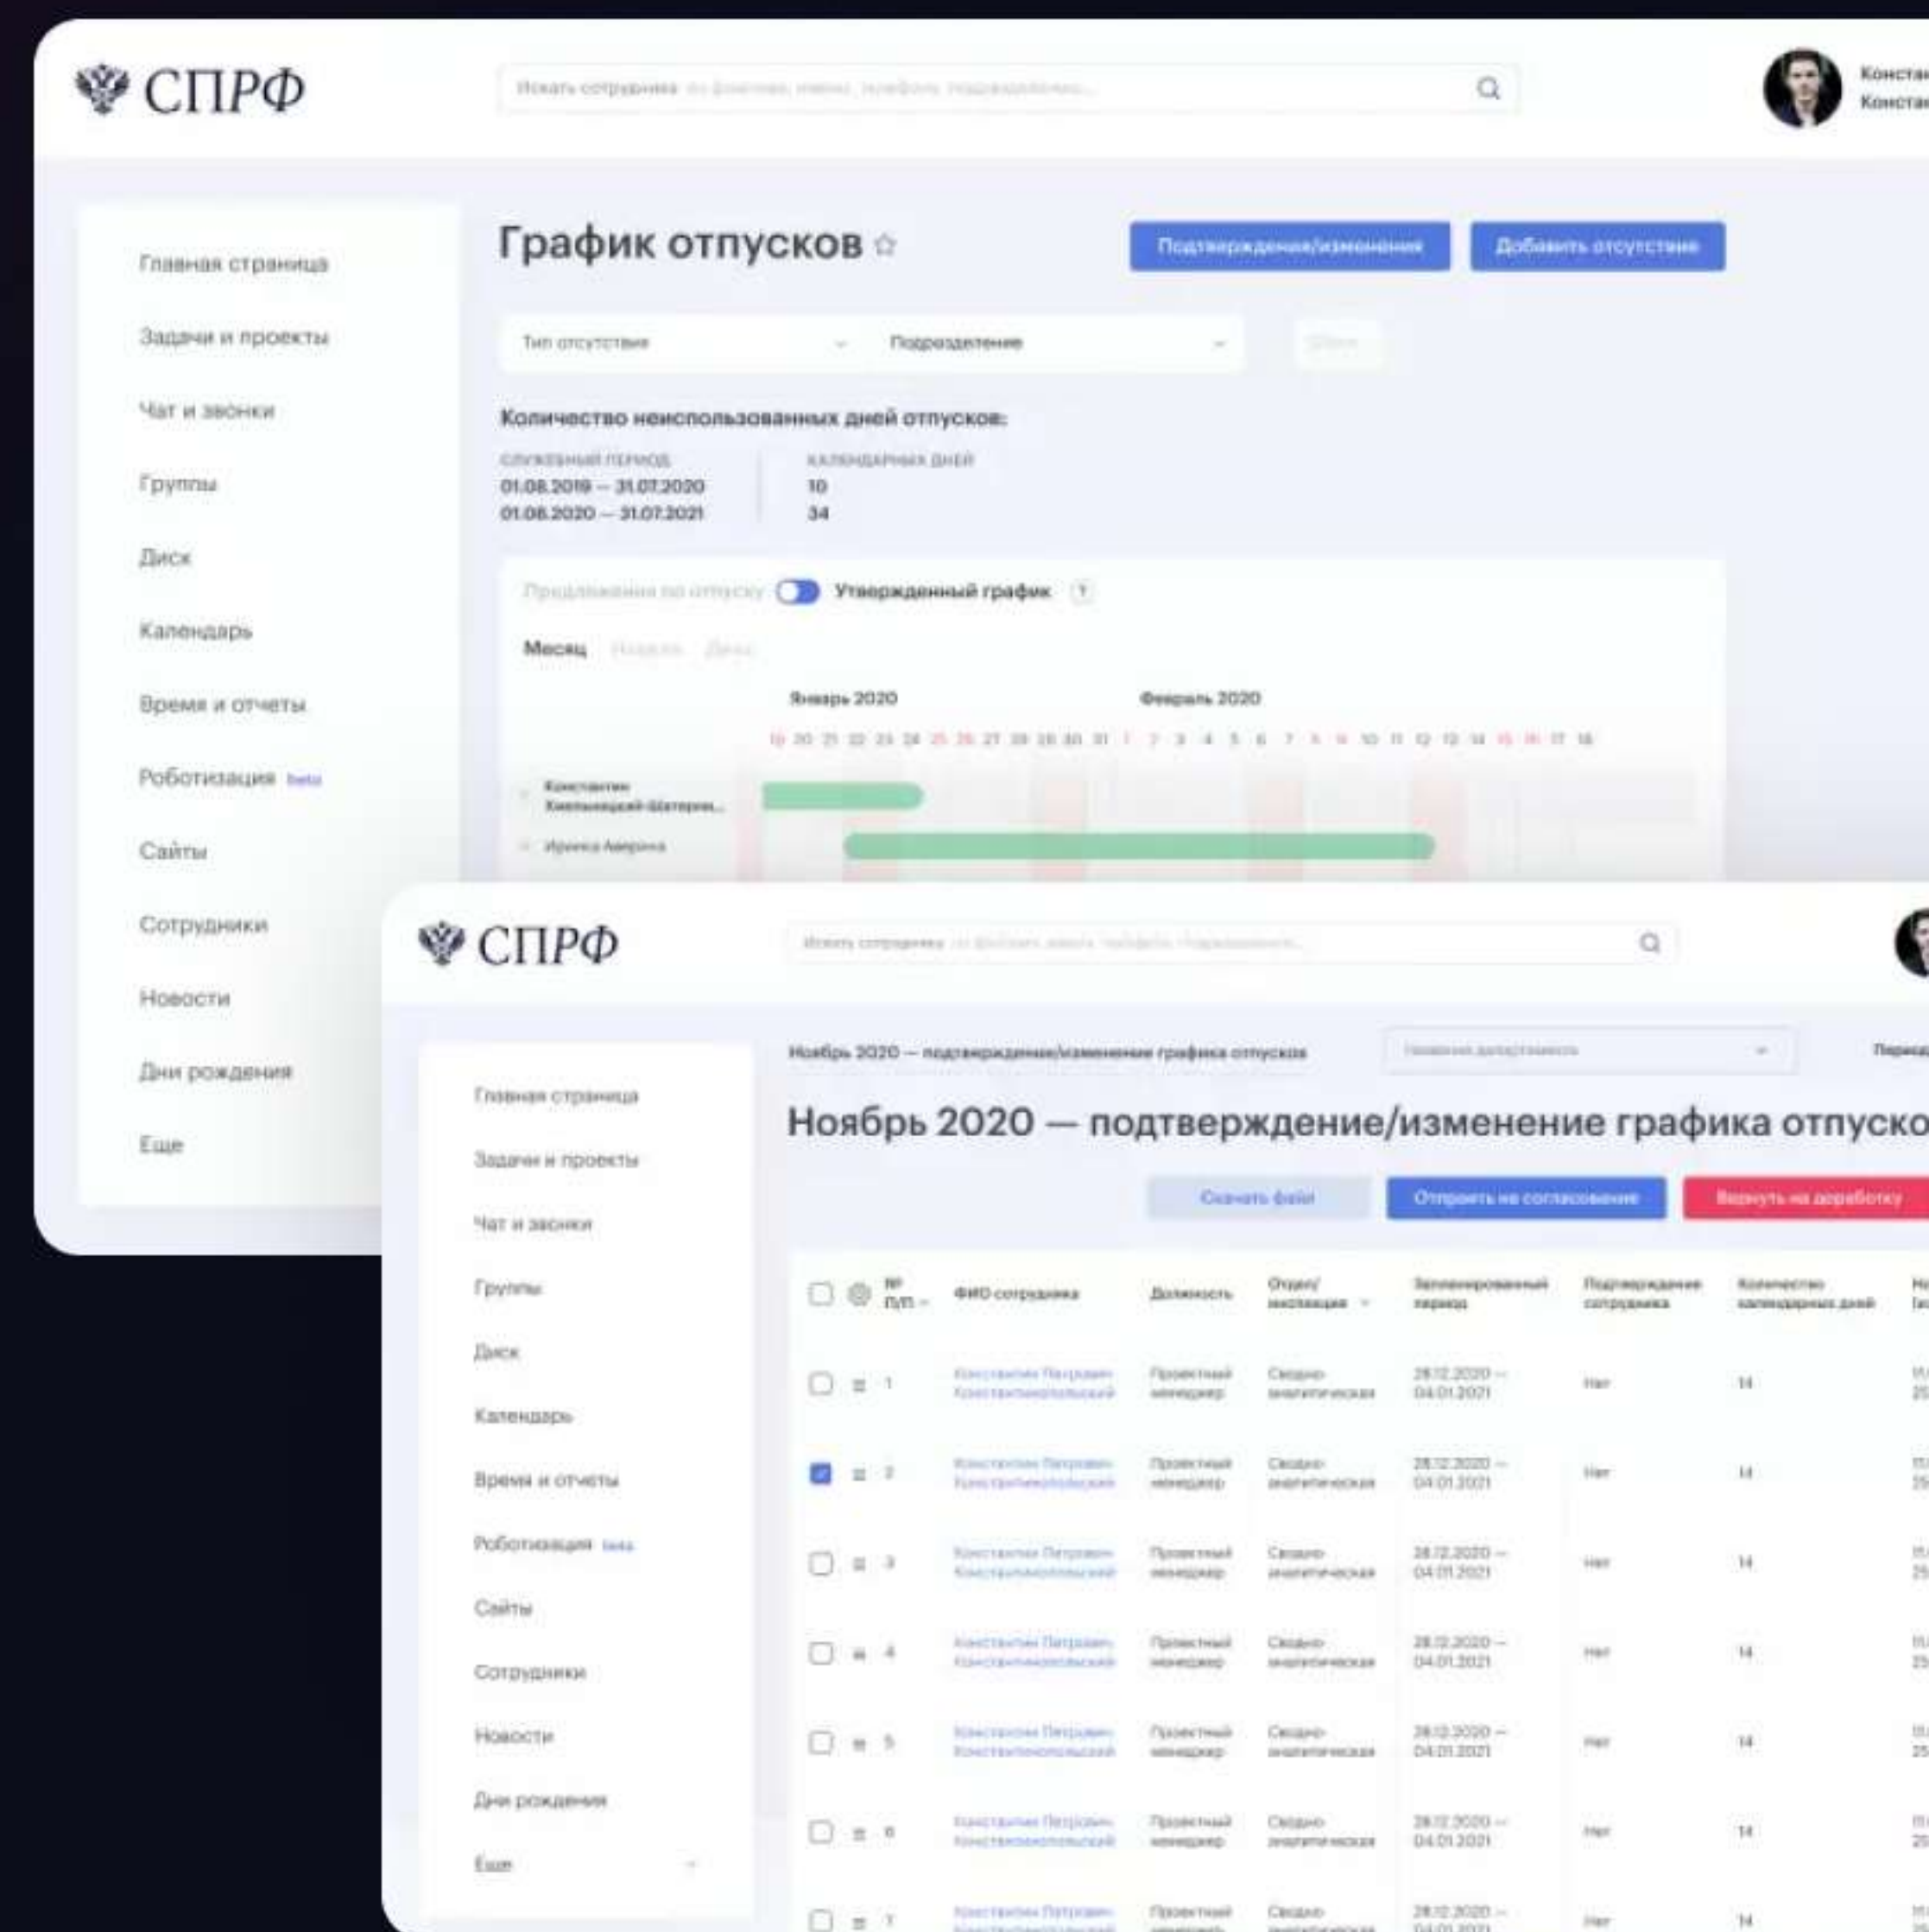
СПРФ

Искать сотрудника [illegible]

Констан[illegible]
Констан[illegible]

Главная страница
Задачи и проекты
Чат и звонки
Группы
Диск
Календарь
Время и отчеты
Роботизация beta
Сайты
Сотрудники
Новости
Дни рождения
Еще

График отпусков ☆

Подтверждения/изменения
Добавить отсутствие

Тип отсутствия
Подразделение

Количество неиспользованных дней отпусков:

| СЛУЖЕБНЫЙ ПЕРИОД | КАЛЕНДАРНЫХ ДНЕЙ |
|---|---|
| 01.08.2019 — 31.07.2020 | 10 |
| 01.08.2020 — 31.07.2021 | 34 |

Предложения по отпуску Утвержденный график ?

Месяц Неделя День

Январь 2020
Февраль 2020

19 20 21 22 23 24 25 26 27 28 29 30 31 1 2 3 4 5 6 7 8 9 10 11 12 13 14 15 16 17 18

Константин Хмельницкий-Шатерин...
Ирина Аверина

СПРФ

Искать сотрудника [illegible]

Главная страница
Задачи и проекты
Чат и звонки
Группы
Диск
Календарь
Время и отчеты
Роботизация beta
Сайты
Сотрудники
Новости
Дни рождения
Еще

Ноябрь 2020 — подтверждение/изменение графика отпусков

Название департамента

Перена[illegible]

Ноябрь 2020 — подтверждение/изменение графика отпуско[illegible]

Скачать файл
Отправить на согласование
Вернуть на доработку

| № п/п | ФИО сотрудника | Должность | Отдел/ инспекция | Запланированный период | Подтверждение сотрудника | Количество календарных дней | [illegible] |
|---|---|---|---|---|---|---|---|
| 1 | Константин Петрович Константинопольский | Проектный менеджер | Сводно-аналитическая | 28.12.2020 — 04.01.2021 | Нет | 14 | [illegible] |
| 2 | Константин Петрович Константинопольский | Проектный менеджер | Сводно-аналитическая | 28.12.2020 — 04.01.2021 | Нет | 14 | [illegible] |
| 3 | Константин Петрович Константинопольский | Проектный менеджер | Сводно-аналитическая | 28.12.2020 — 04.01.2021 | Нет | 14 | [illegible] |
| 4 | Константин Петрович Константинопольский | Проектный менеджер | Сводно-аналитическая | 28.12.2020 — 04.01.2021 | Нет | 14 | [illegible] |
| 5 | Константин Петрович Константинопольский | Проектный менеджер | Сводно-аналитическая | 28.12.2020 — 04.01.2021 | Нет | 14 | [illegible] |
| 6 | Константин Петрович Константинопольский | Проектный менеджер | Сводно-аналитическая | 28.12.2020 — 04.01.2021 | Нет | 14 | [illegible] |
| 7 | Константин Петрович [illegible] | Проектный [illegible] | Сводно-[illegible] | 28.12.2020 — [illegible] | Нет | 14 | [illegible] |